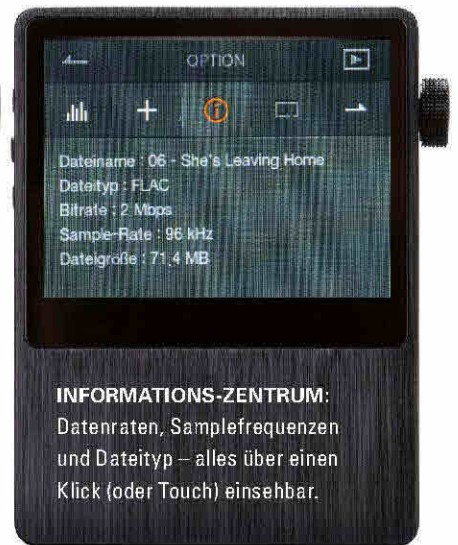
OPTION

Dateiname : 06 - She's Leaving Home
Dateityp : FLAC
Bitrate : 2 Mbps
Sample-Rate : 96 kHz
Dateigröße : 71,4 MB

INFORMATIONS-ZENTRUM: Datenraten, Samplefrequenzen und Dateityp – alles über einen Klick (oder Touch) einsehbar.